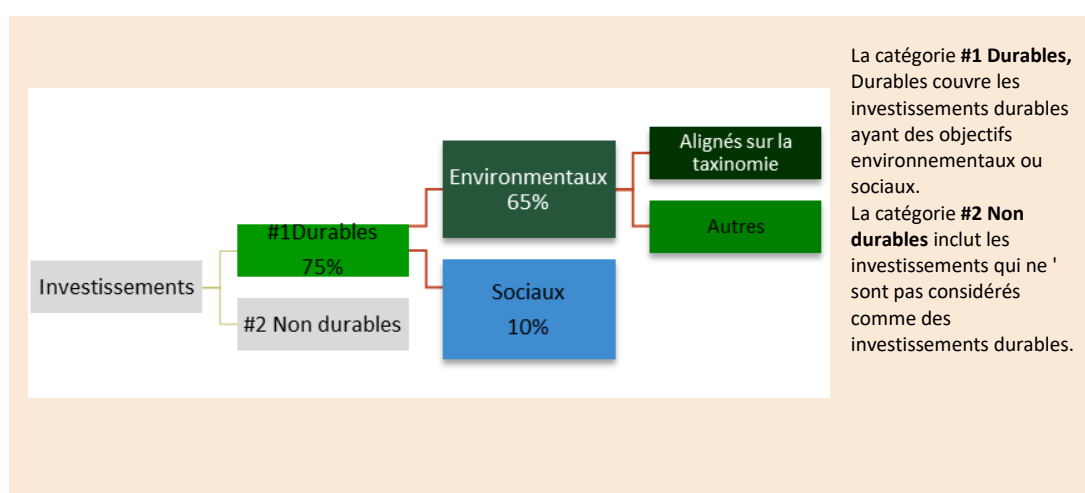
Investissements

#1Durables
75%

#2 Non durables

Environnementaux
65%

Sociaux
10%

Alignés sur la taxinomie

Autres

La catégorie **#1 Durables,** Durables couvre les investissements durables ayant des objectifs environnementaux ou sociaux.
La catégorie **#2 Non durables** inclut les investissements qui ne ' sont pas considérés comme des investissements durables.